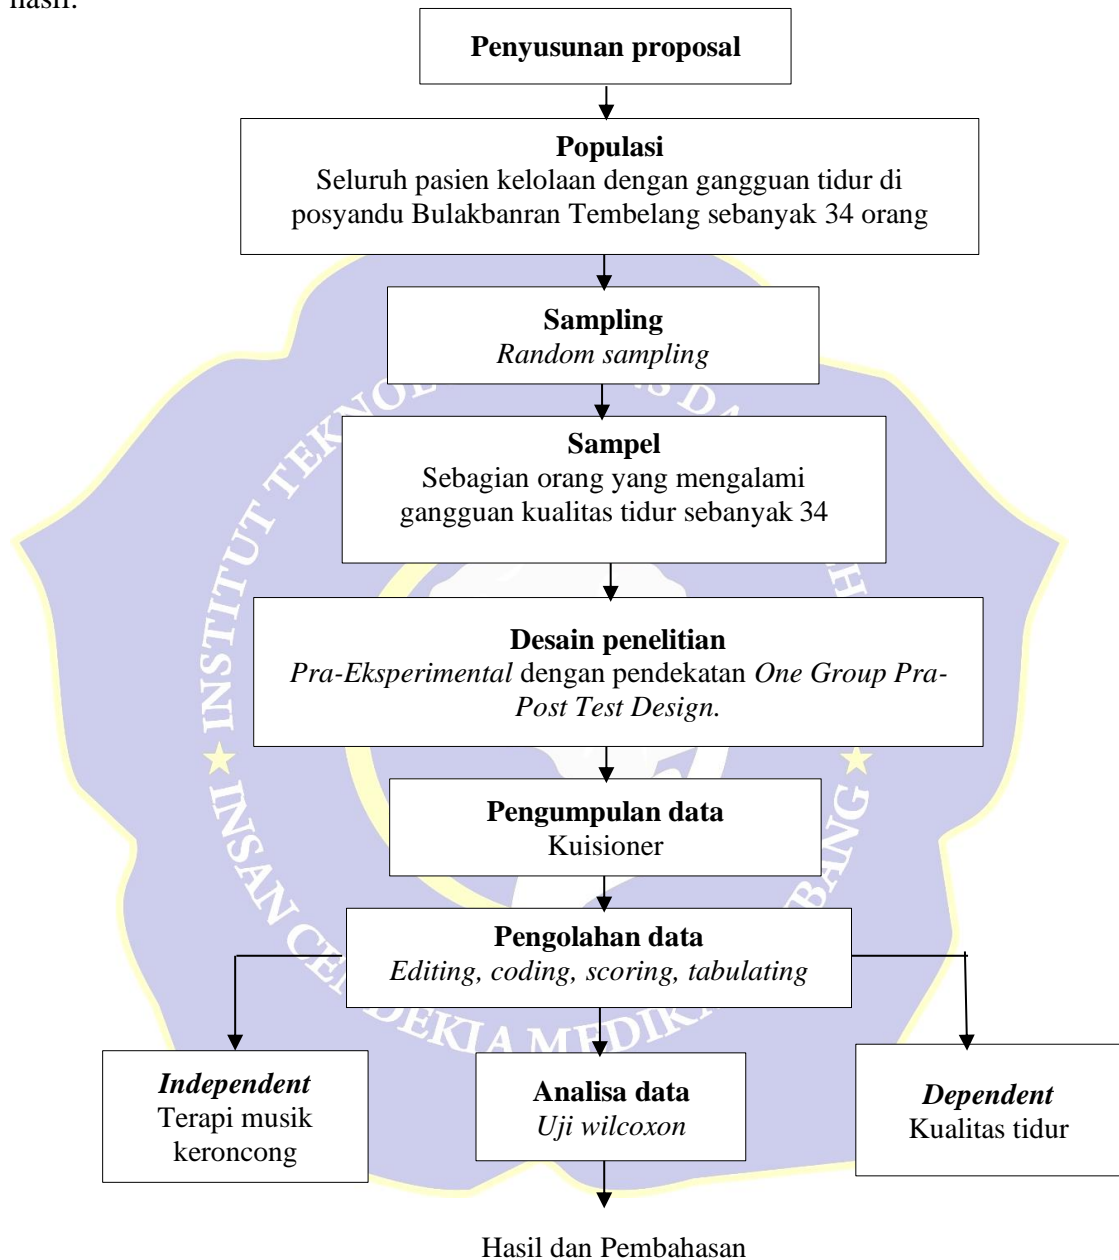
hasil.

Penyusunan proposal

Populasi
Seluruh pasien kelolaan dengan gangguan tidur di posyandu Bulakbanran Tembelang sebanyak 34 orang

Sampling
Random sampling

Sampel
Sebagian orang yang mengalami gangguan kualitas tidur sebanyak 34

Desain penelitian
Pra-Eksperimental dengan pendekatan One Group Pra-Post Test Design.

Pengumpulan data
Kuisioner

Pengolahan data
Editing, coding, scoring, tabulating

Independent
Terapi musik keroncong

Analisa data
Uji wilcoxon

Dependent
Kualitas tidur

Hasil dan Pembahasan

INSTITUT TEKNOLOGI SAINS DAN KESEHATAN INSAN CENDEKIA MEDIKA JOMBANG